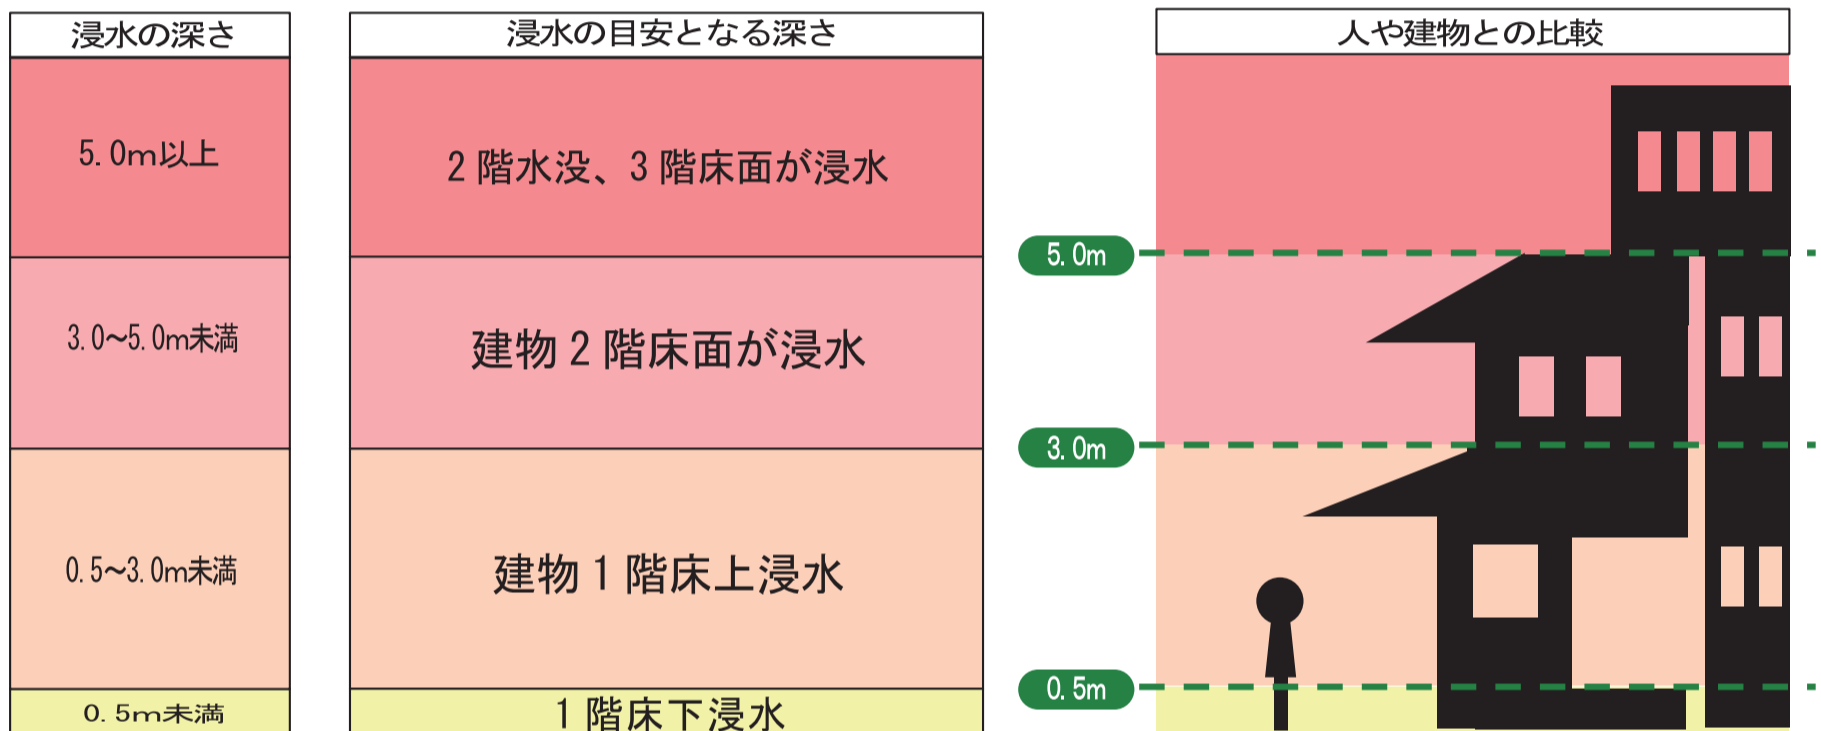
| 浸水の深さ | 浸水の目安となる深さ |
|---|---|
| 5.0m以上 | 2階水没、3階床面が浸水 |
| 3.0~5.0m未満 | 建物2階床面が浸水 |
| 0.5~3.0m未満 | 建物1階床上浸水 |
| 0.5m未満 | 1階床下浸水 |

人や建物との比較

5.0m

3.0m

0.5m